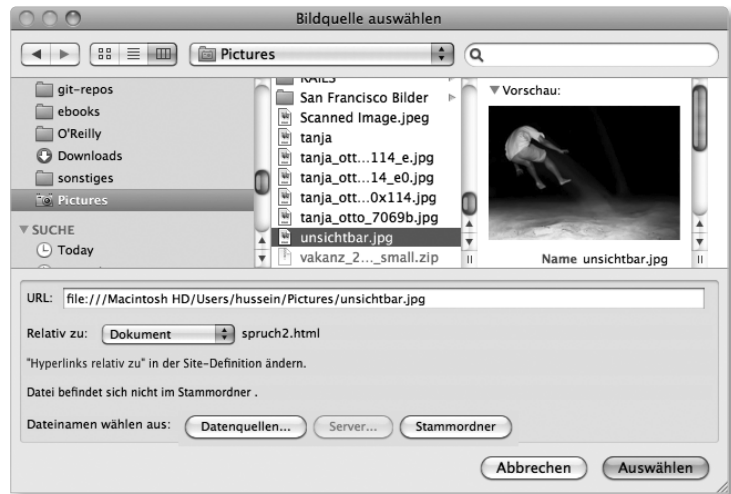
Bildquelle auswählen

Pictures

git-repos
ebooks
O'Reilly
Downloads
sonstiges
Pictures

SUCHE
Today

RAILS
San Francisco Bilder
Scanned Image.jpeg
tanja
tanja_ott...114_e.jpg
tanja_ott...14_e0.jpg
tanja_ott...0x114.jpg
tanja_otto_7069b.jpg
unsichtbar.jpg
vakanz_2..._small.zip

Vorschau:

Name unsichtbar.jpg

URL: file:///Macintosh HD/Users/hussein/Pictures/unsichtbar.jpg

Relativ zu: Dokument spruch2.html

"Hyperlinks relativ zu" in der Site-Definition ändern.

Datei befindet sich nicht im Stammordner .

Dateinamen wählen aus: Datenquellen... Server... Stammordner

Abbrechen Auswählen